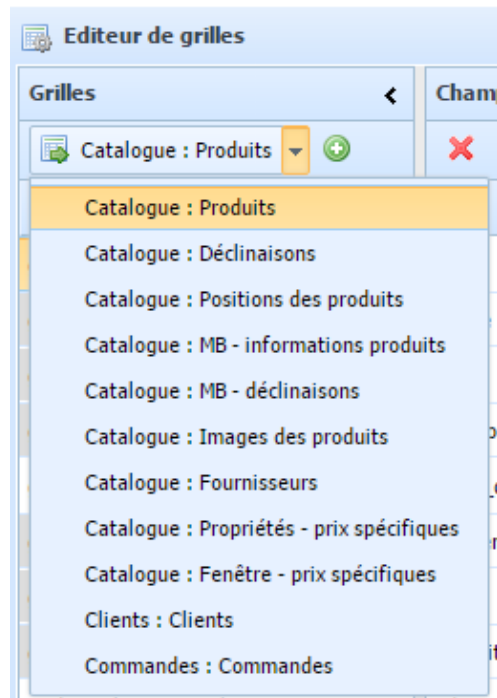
Editeur de grilles

Grilles

Champ

Catalogue : Produits

Catalogue : Produits

Catalogue : Déclinaisons

Catalogue : Positions des produits

Catalogue : MB - informations produits

Catalogue : MB - déclinaisons

Catalogue : Images des produits

Catalogue : Fournisseurs

Catalogue : Propriétés - prix spécifiques

Catalogue : Fenêtre - prix spécifiques

Clients : Clients

Commandes : Commandes